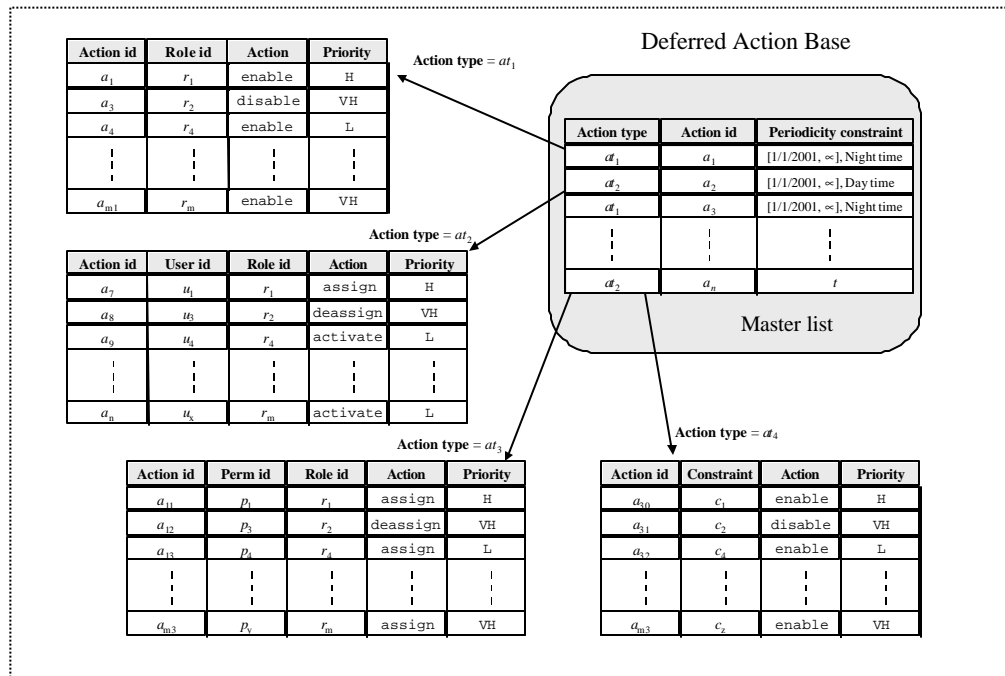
Deferred Action Base

Action type = $at_1$

| Action id | Role id | Action | Priority |
|---|---|---|---|
| $a_1$ | $r_1$ | enable | H |
| $a_3$ | $r_2$ | disable | VH |
| $a_4$ | $r_4$ | enable | L |
| ⋮ | ⋮ | ⋮ | ⋮ |
| $a_{m1}$ | $r_m$ | enable | VH |

| Action type | Action id | Periodicity constraint |
|---|---|---|
| $at_1$ | $a_1$ | [1/1/2001, ∞], Night time |
| $at_2$ | $a_2$ | [1/1/2001, ∞], Day time |
| $at_1$ | $a_3$ | [1/1/2001, ∞], Night time |
| ⋮ | ⋮ | ⋮ |
| $at_2$ | $a_n$ | $t$ |

Master list

Action type = $at_2$

| Action id | User id | Role id | Action | Priority |
|---|---|---|---|---|
| $a_7$ | $u_1$ | $r_1$ | assign | H |
| $a_8$ | $u_3$ | $r_2$ | deassign | VH |
| $a_9$ | $u_4$ | $r_4$ | activate | L |
| ⋮ | ⋮ | ⋮ | ⋮ | ⋮ |
| $a_n$ | $u_x$ | $r_m$ | activate | L |

Action type = $at_3$

| Action id | Perm id | Role id | Action | Priority |
|---|---|---|---|---|
| $a_{11}$ | $p_1$ | $r_1$ | assign | H |
| $a_{12}$ | $p_3$ | $r_2$ | deassign | VH |
| $a_{13}$ | $p_4$ | $r_4$ | assign | L |
| ⋮ | ⋮ | ⋮ | ⋮ | ⋮ |
| $a_{m3}$ | $p_y$ | $r_m$ | assign | VH |

Action type = $at_4$

| Action id | Constraint | Action | Priority |
|---|---|---|---|
| $a_{30}$ | $c_1$ | enable | H |
| $a_{31}$ | $c_2$ | disable | VH |
| $a_{32}$ | $c_4$ | enable | L |
| ⋮ | ⋮ | ⋮ | ⋮ |
| $a_{m3}$ | $c_z$ | enable | VH |